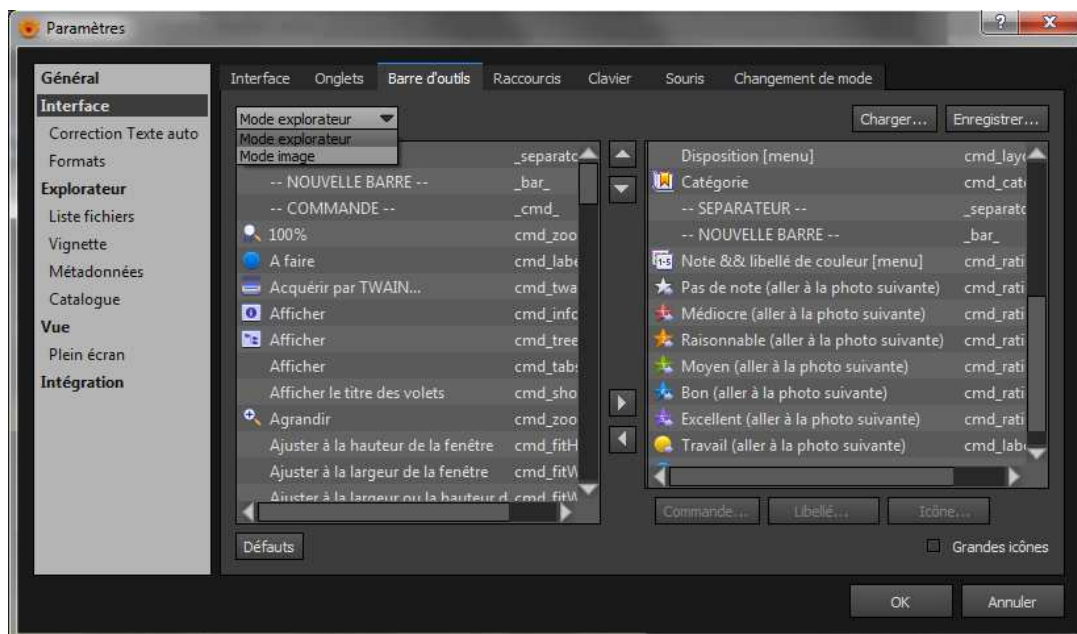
Paramètres

Général
Interface
Correction Texte auto
Formats
Explorateur
Liste fichiers
Vignette
Métadonnées
Catalogue
Vue
Plein écran
Intégration

Interface | Onglets | Barre d'outils | Raccourcis | Clavier | Souris | Changement de mode

Mode explorateur
Mode explorateur
Mode image

Charger... | Enregistrer...

| | |
|---|---|
| | _separat |
| -- NOUVELLE BARRE -- | _bar_ |
| -- COMMANDE -- | _cmd_ |
| 100% | cmd_zoo |
| A faire | cmd_labe |
| Acquérir par TWAIN... | cmd_twa |
| Afficher | cmd_info |
| Afficher | cmd_tree |
| Afficher | cmd_tab |
| Afficher le titre des volets | cmd_sho |
| Agrandir | cmd_zoo |
| Ajuster à la hauteur de la fenêtre | cmd_fitH |
| Ajuster à la largeur de la fenêtre | cmd_fitW |
| Ajuster à la largeur ou la hauteur d | cmd_fitW |

| | |
|---|---|
| Disposition [menu] | cmd_lay |
| Catégorie | cmd_cat |
| -- SEPARATEUR -- | _separat |
| -- NOUVELLE BARRE -- | _bar_ |
| Note && libellé de couleur [menu] | cmd_rati |
| Pas de note (aller à la photo suivante) | cmd_rati |
| Médiocre (aller à la photo suivante) | cmd_rati |
| Raisonnable (aller à la photo suivante) | cmd_rati |
| Moyen (aller à la photo suivante) | cmd_rati |
| Bon (aller à la photo suivante) | cmd_rati |
| Excellent (aller à la photo suivante) | cmd_rati |
| Travail (aller à la photo suivante) | cmd_lab |

Commande... | Libellé... | Icône...

Défauts

Grandes icônes

OK | Annuler